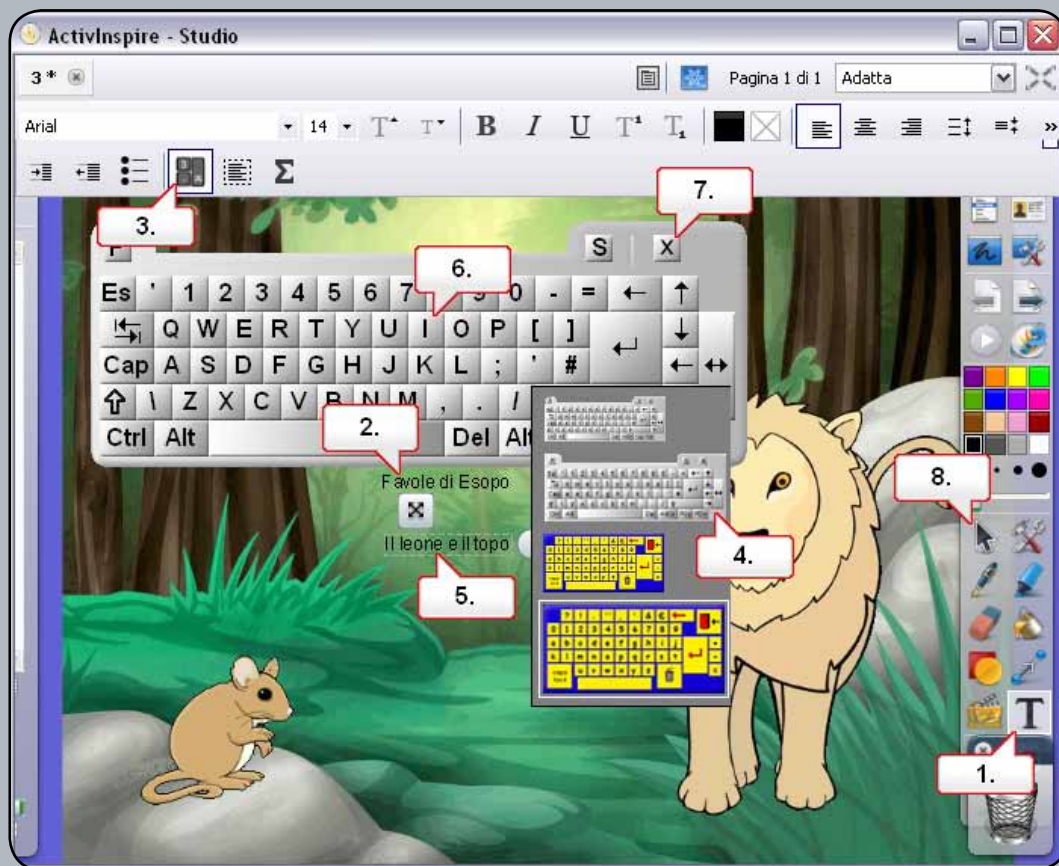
ActivInspire - Studio

3 *

Pagina 1 di 1 Adatta

Arial 14 B I U

Σ

3.

7.

S X

6.

Es ' 1 2 3 4 5 6 7 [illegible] 9 0 - = ← ↑

Q W E R T Y U I O P [ ] ↓

Cap A S D F G H J K L ; ' #

⇧ \ Z X C V B N M , . /

Ctrl Alt Del Alt

2.

Favole di Esopo

Il leone e il topo

5.

4.

8.

1.